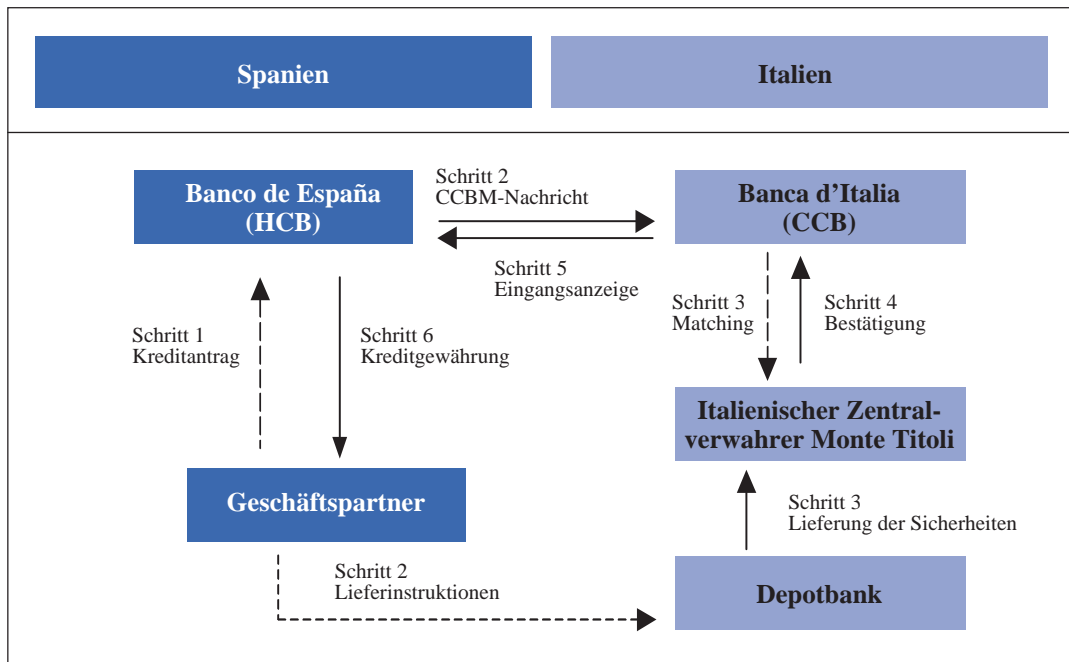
Spanien

Italien

Banco de España (HCB)

Schritt 2
CCBM-Nachricht

Banca d'Italia (CCB)

Schritt 5
Eingangsanzeige

Schritt 1
Kreditantrag

Schritt 6
Kreditgewährung

Schritt 3
Matching

Schritt 4
Bestätigung

Italienischer Zentralverwahrer Monte Titoli

Geschäftspartner

Schritt 3
Lieferung der Sicherheiten

Schritt 2
Lieferinstruktionen

Depotbank